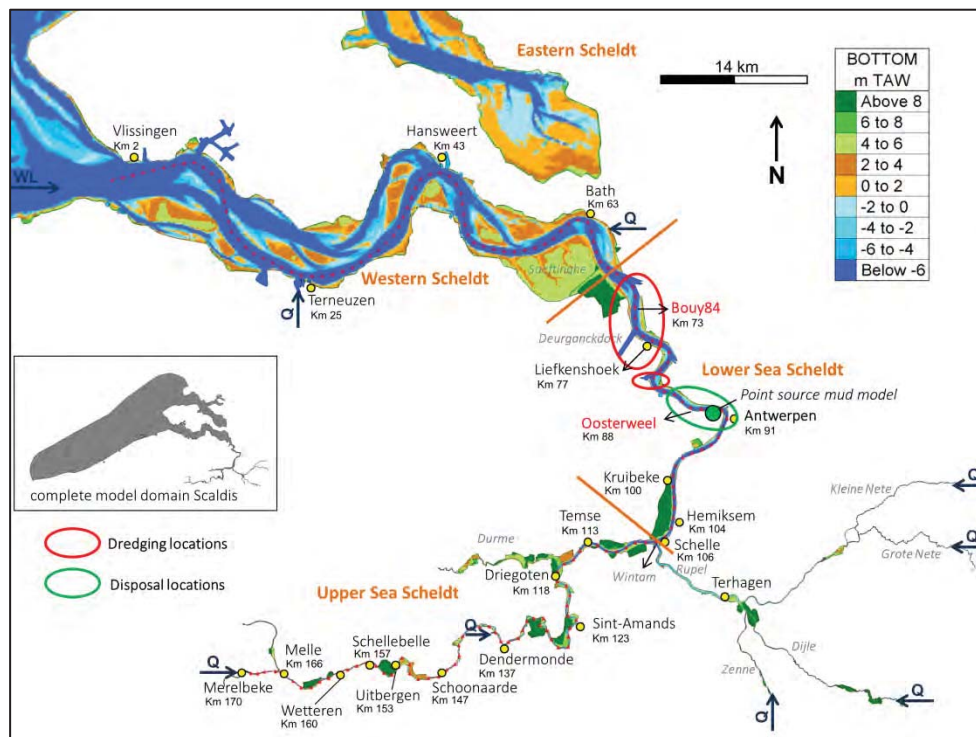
Eastern Scheldt

14 km

N

| BOTTOM m TAW |
|---|
| Above 8 |
| 6 to 8 |
| 4 to 6 |
| 2 to 4 |
| 0 to 2 |
| -2 to 0 |
| -4 to -2 |
| -6 to -4 |
| Below -6 |

Vlissingen Km 2

WL

Hansweert Km 43

Bath Km 63

Q

Saeftinghe

Western Scheldt

Q

Terneuzen Km 25

Bouy84 Km 73

Deurganckdock

Liefkenshoek Km 77

Lower Sea Scheldt

Point source mud model

Oosterweel Km 88

Antwerpen Km 91

complete model domain Scaldis

Kruibeke Km 100

Hemiksem Km 104

Q

Kleine Nete

Q

Grote Nete

Dredging locations

Disposal locations

Durme

Temse Km 113

Schelle Km 106

Wintam

Rupel

Driegoten Km 118

Terhagen

Upper Sea Scheldt

Sint-Amands Km 123

Q

Melle Km 166

Schellebelle Km 157

Dendermonde Km 137

Dijle

Q

Merelbeke Km 170

Wetteren Km 160

Uitbergen Km 153

Schoonaarde Km 147

Zenne

Q

Q